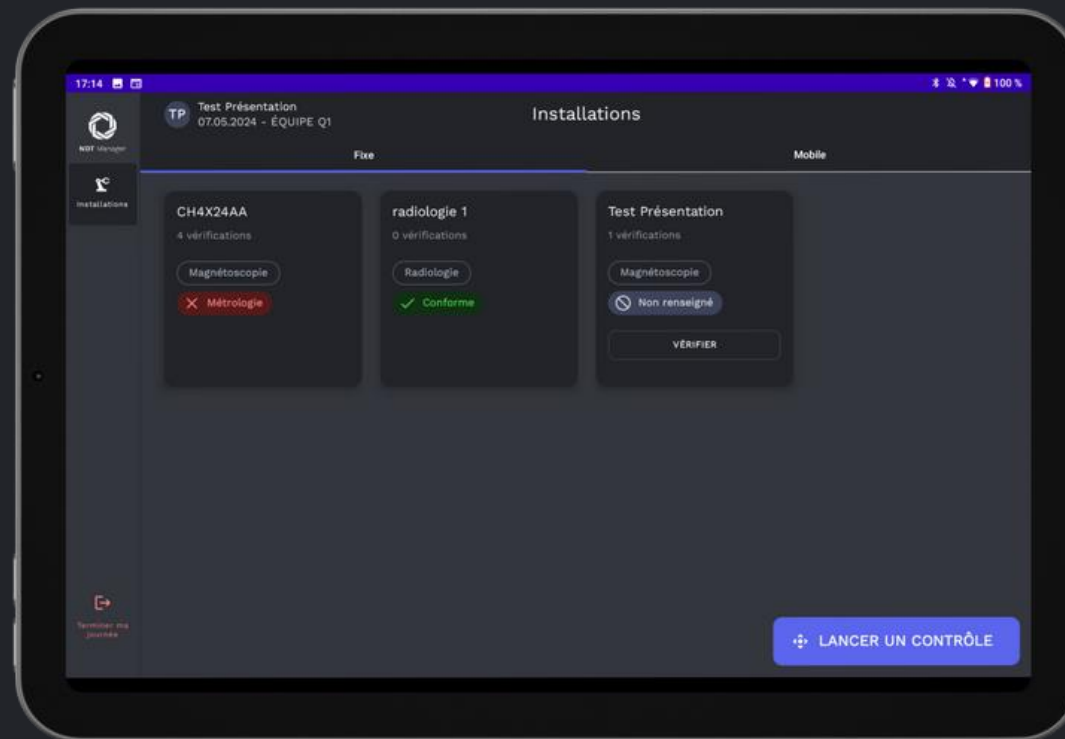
17:14

100 %

NDT Manager

Installations

TP Test Présentation
07.05.2024 - ÉQUIPE Q1

Installations

Fixe

Mobile

CH4X24AA
4 vérifications
Magnétoscopie
Métrologie

radiologie 1
0 vérifications
Radiologie
Conforme

Test Présentation
1 vérifications
Magnétoscopie
Non renseigné
VÉRIFIER

Terminer ma journée

LANCER UN CONTRÔLE